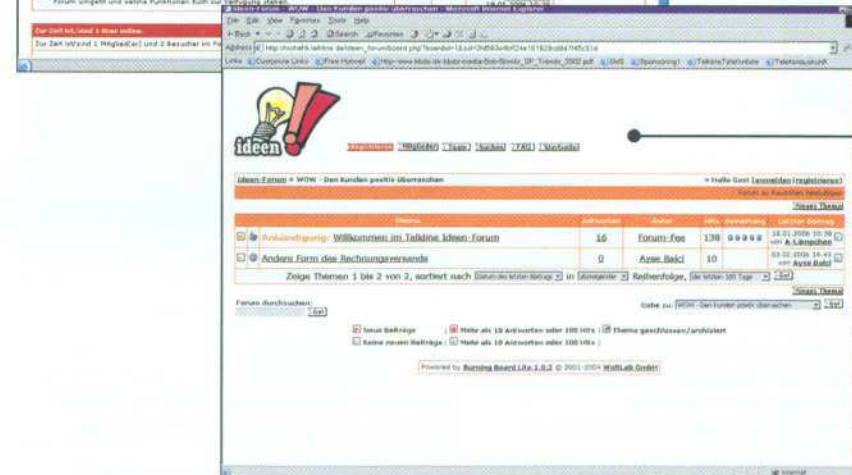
Forum umgehen und welche Funktionen Euch zur Verfügung stehen.

Zur Zeit ist/sind 1 User online.

Zur Zeit ist/sind 1 Mitglied(er) und 2 Besucher im Fo

Ideen-Forum - WOW - Den Kunden positiv überraschen - Microsoft Internet Explorer

File Edit View Favorites Tools Help

Back Search Favorites

Address http://micheltk.talkline.de/ideen_forum/board.php?boardid=1&sid=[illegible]

Links Customize Links Free Hotmail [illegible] SMS Sponsoring Talkline Telefonbuch Telefonauskunft

ideen

Registrieren Mitglieder Team Suchen FAQ Startseite

Ideen-Forum » WOW - Den Kunden positiv überraschen

» Hallo Gast [anmelden|registrieren]

Forum als Gelesen markieren

Neues Thema

| | Thema | Antworten | Autor | Hits | Bewertung | Letzter Beitrag |
|---|---|---|---|---|---|---|
| | Ankündigung: Willkommen im Talkline Ideen-Forum | 16 | Forum-Fee | 138 | | 18.01.2006 10:38 von A. Lämpchen |
| | Andere Form des Rechnungsversands | 0 | Ayse Balci | 10 | | 03.02.2006 16:43 von Ayse Balci |

Zeige Themen 1 bis 2 von 2, sortiert nach Datum des letzten Beitrags in absteigender Reihenfolge, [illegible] Los

Neues Thema

Forum durchsuchen:

Los

Gehe zu: WOW - Den Kunden positiv überraschen Los

Neue Beiträge | Mehr als 10 Antworten oder 100 Hits | Thema geschlossen/archiviert

Keine neuen Beiträge | Mehr als 10 Antworten oder 100 Hits

Powered by Burning Board Lite 1.0.2 © 2001-2004 WoltLab GmbH

Internet